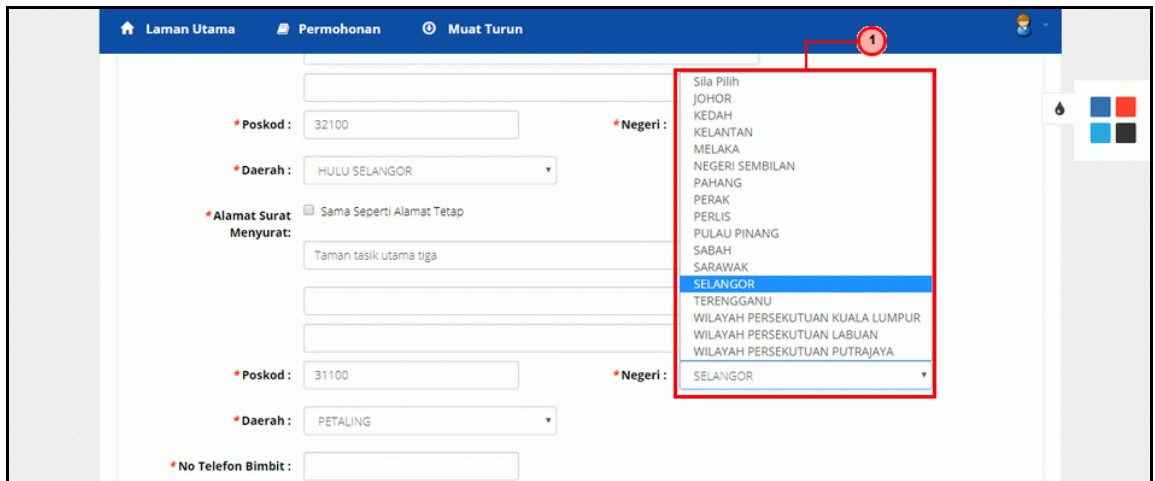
Laman Utama Permohonan Muat Turun

1

*Poskod : 32100

*Negeri :

*Daerah : HULU SELANGOR

*Alamat Surat Menyurat: Sama Seperti Alamat Tetap

Taman tasik utama tiga

Sila Pilih
JOHOR
KEDAH
KELANTAN
MELAKA
NEGERI SEMBILAN
PAHANG
PERAK
PERLIS
PULAU PINANG
SABAH
SARAWAK
SELANGOR
TERENGGANU
WILAYAH PERSEKUTUAN KUALA LUMPUR
WILAYAH PERSEKUTUAN LABUAN
WILAYAH PERSEKUTUAN PUTRAJAYA

*Poskod : 31100

*Negeri : SELANGOR

*Daerah : PETALING

*No Telefon Bimbit :